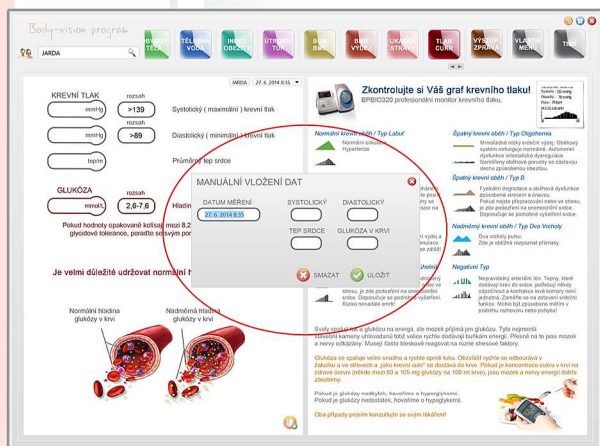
Body-vision program

JARDA

TĚLESNÁ VODA
INDEX OBEZITY
ÚTROBNÍ TUK
BMR
VÝDEJ
UKAZATEL STRAVY
TLAK CUKR
VÝSTUP ZPRÁVA
VLASTNÍ MĚŘENÍ

JARDA 27. 6. 2014 8:35

KREVNÍ TLAK
rozsah
mmHg >139 Systolický ( maximální ) krevní tlak
mmHg >89 Diastolický ( minimální ) krevní tlak
tep/m Průměrný tep srdce

GLUKÓZA
rozsah
mmol/L 2,6-7,6 Hladina

Pokud hodnoty opakovaně kolísají mezi 8,2 glycidové tolerance, poraďte se svým pr

Je velmi důležité udržovat normální h

Normální hladina glukózy v krvi
Nadměrná hladina glukózy v krvi

Zkontrolujte si Váš graf krevního tlaku!
BPBIO320 profesionální monitor krevního tlaku.

Normální krevní oběh / Typ Labuť
Mírný oběh / Typ Oligohemia
Špatný krevní oběh / Typ B
Nadměrný krevní oběh / Typ Dva Vrcholy
Negativní Typ

MANUÁLNÍ VLOŽENÍ DAT
DATUM MĚŘENÍ
27. 6. 2014 8:35
SYSTOLICKÝ
DIASTOLICKÝ
TEP SRDCE
GLUKÓZA V KRVI
SMAZAT
ULOŽIT

Svaly spalují jak glukózu na energii, ale mozek přijímá jen glukózu. Tyto nejmenší stavební kameny uhlovodanů totiž velice rychle dodávají buňkám energii. Přesně na to jsou mozek a nervy odkázány. Musejí často bleskově reagovat na různé stresové faktory.

Glukóza se spaluje velmi snadno a rychle oproti tuku. Obzvlášť rychle se odbourává v žaludku a ve střevech a „jako krevní cukr" se dostává do krve. Pokud je koncentrace cukru v krvi na zdravé úrovni (někde mezi 80 a 105 mg glukózy na 100 ml krve), jsou mozek a nervy energií dobře zásobeny.

Pokud je glukózy nadbytek, hovoříme o hyperglykemii.
Pokud je glukózy nedostatek, hovoříme o hypoglykemii.

Oba případy prosím konzultujte se svým lékařem!